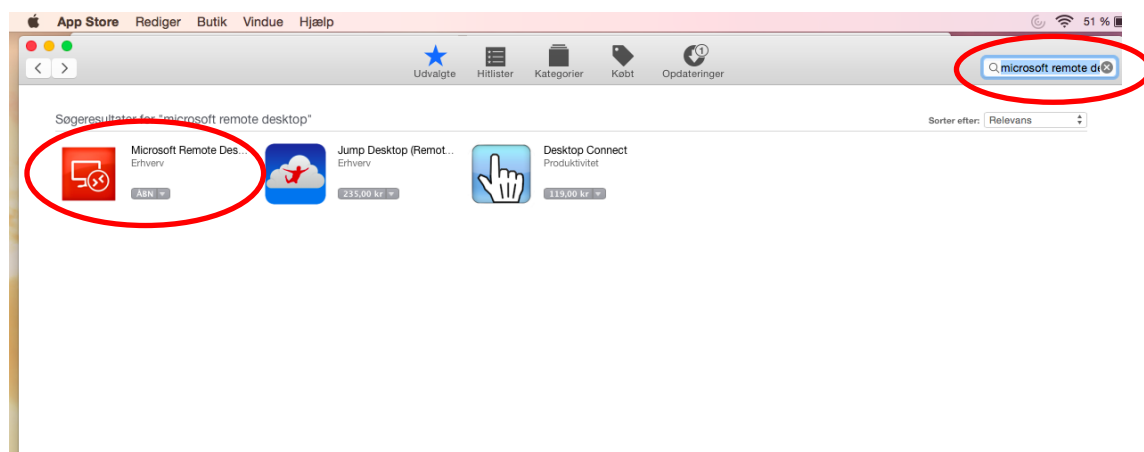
App Store Rediger Butik Vindue Hjælp

51 %

Udvalgte Hitlister Kategorier Købt Opdateringer

1

microsoft remote de

Søgeresultater for "microsoft remote desktop"

Sorter efter: Relevans

Microsoft Remote Des...
Erhverv
ÅBN

Jump Desktop (Remot...
Erhverv
235,00 kr

Desktop Connect
Produktivitet
119,00 kr